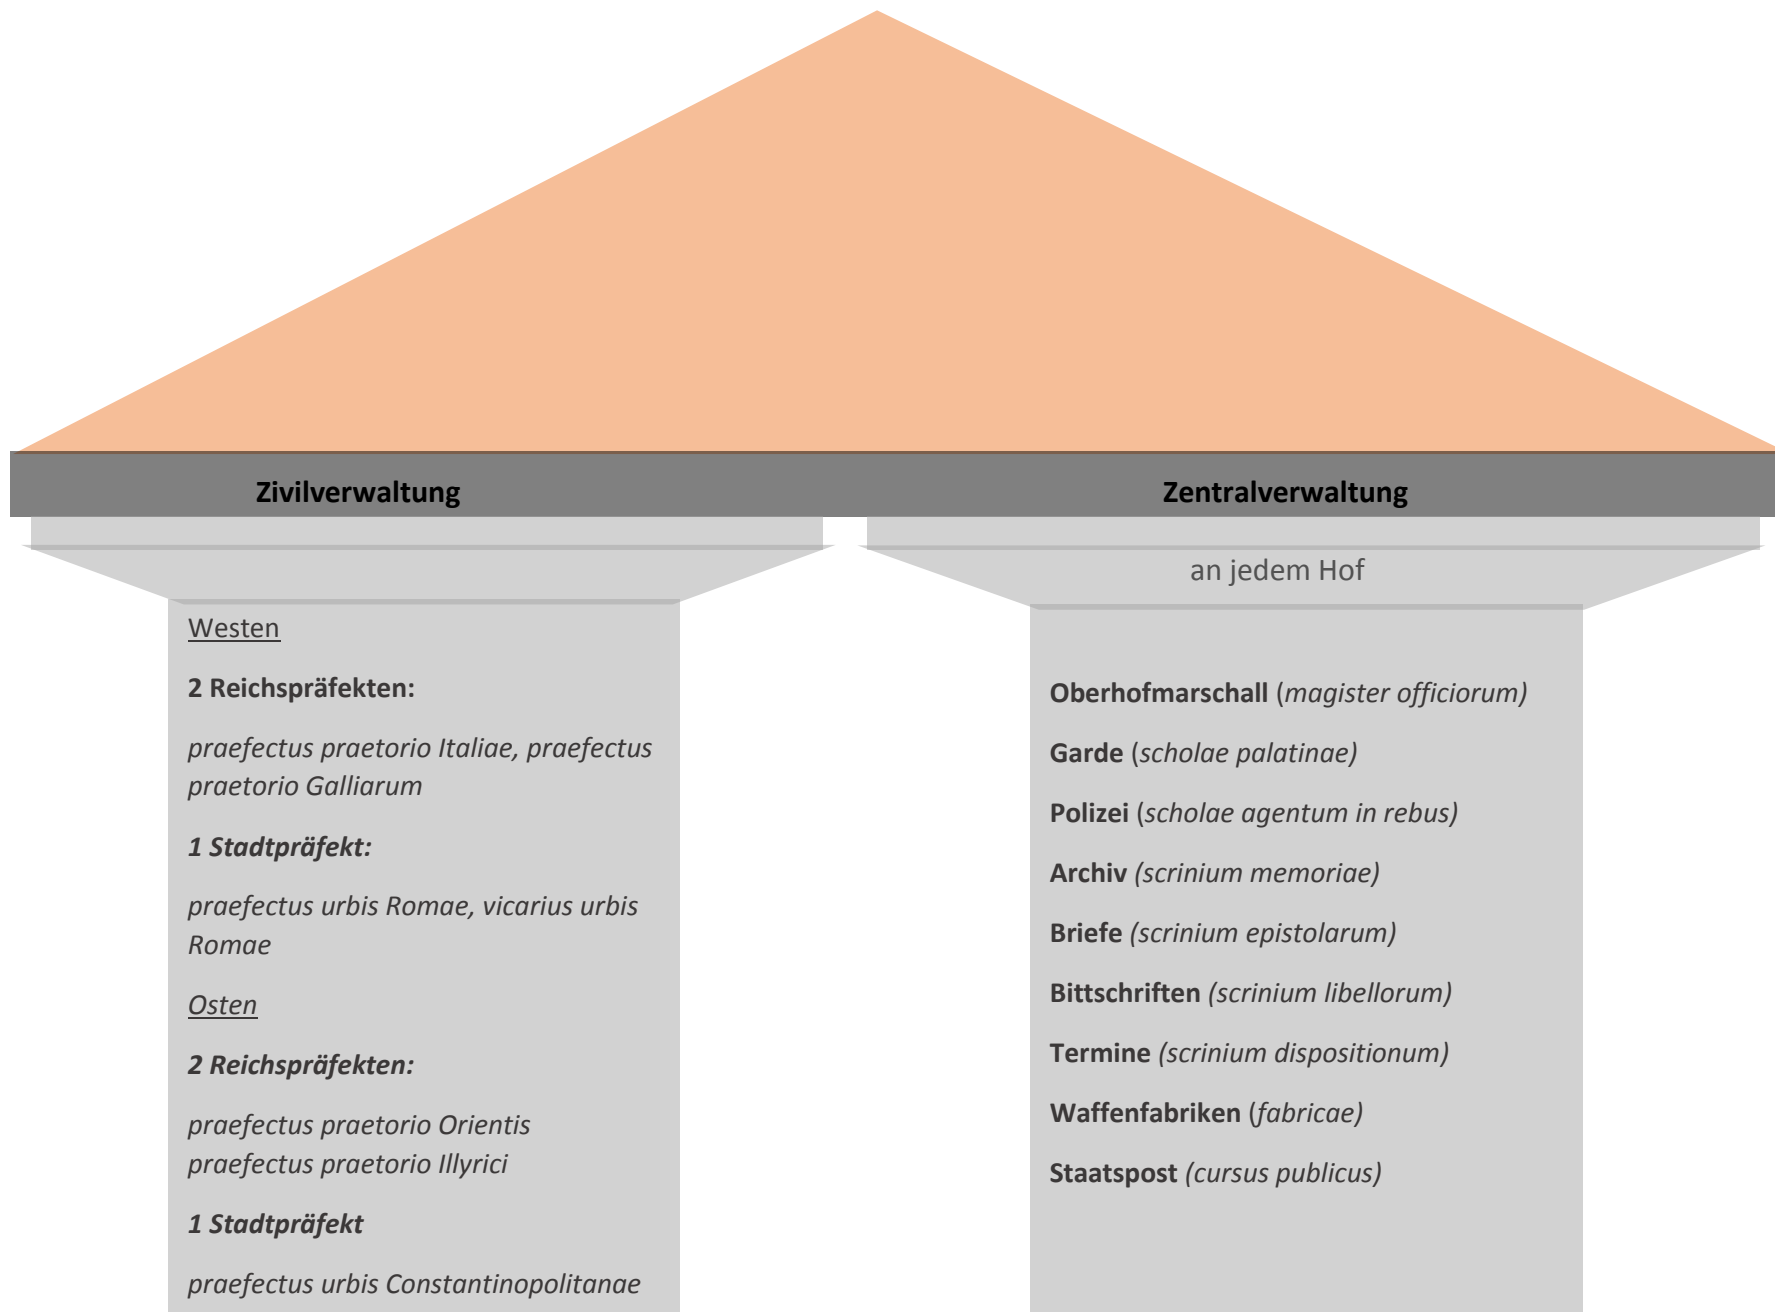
Zivilverwaltung

Zentralverwaltung

Westen

2 Reichspräfekten:

praefectus praetorio Italiae, praefectus praetorio Galliarum

1 Stadtpräfekt:

praefectus urbis Romae, vicarius urbis Romae

Osten

2 Reichspräfekten:

praefectus praetorio Orientis
praefectus praetorio Illyrici

1 Stadtpräfekt

praefectus urbis Constantinopolitanae

an jedem Hof

Oberhofmarschall (magister officiorum)

Garde (scholae palatinae)

Polizei (scholae agentum in rebus)

Archiv (scrinium memoriae)

Briefe (scrinium epistolarum)

Bittschriften (scrinium libellorum)

Termine (scrinium dispositionum)

Waffenfabriken (fabricae)

Staatspost (cursus publicus)